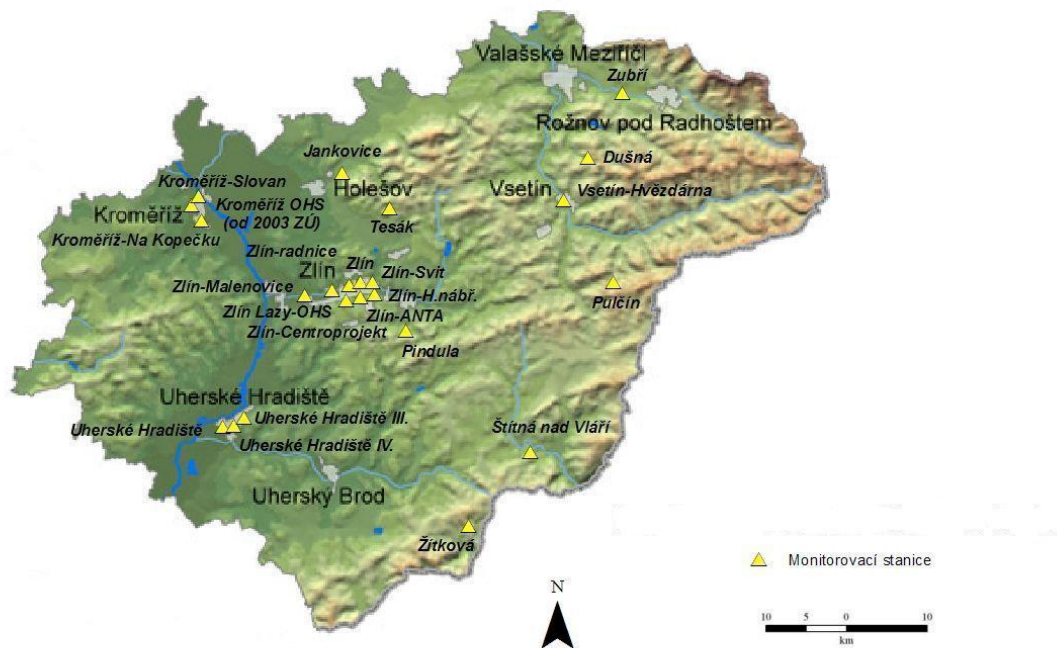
Valašské Meziříčí
Zubří
Rožnov pod Radhoštem
Jankovice
Dušná
Kroměříž-Slovan
Holešov
Vsetin
Vsetín-Hvězdárna
Kroměříž
Kroměříž OHS (od 2003 ZÚ)
Tesák
Kroměříž-Na Kopečku
Zlín-radnice
Zlín
Zlín
Zlín-Svit
Zlín-Malenovice
Zlín-H.nábř.
Pulčín
Zlín Lazy-OHS
Zlín-ANTA
Zlín-Centroprojekt
Pindula
Uherské Hradiště
Uherské Hradiště III.
Uherské Hradiště
Štítná nad Vláří
Uherské Hradiště IV.
Uhersky Brod
Žítková
Monitorovací stanice
N
10 5 0 10
km